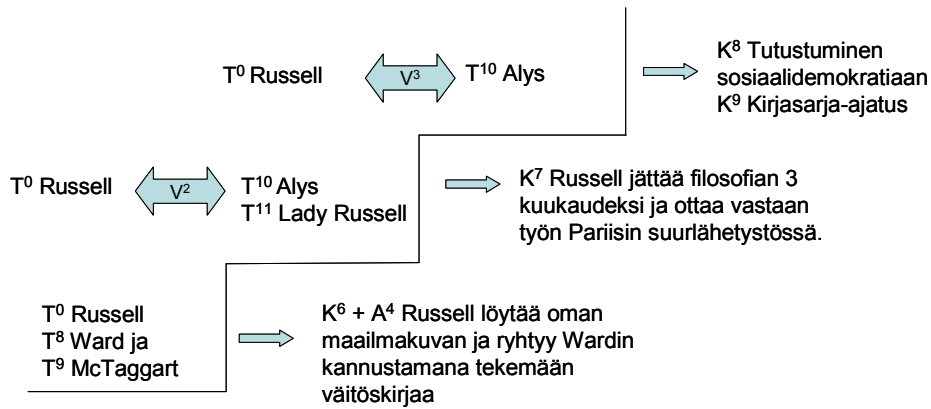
$T^0$ Russell $V^3$ $T^{10}$ Alys

$K^8$ Tutustuminen sosiaalidemokratiaan
$K^9$ Kirjasarja-ajatus

$T^0$ Russell $V^2$ $T^{10}$ Alys
$T^{11}$ Lady Russell

$K^7$ Russell jättää filosofian 3 kuukaudeksi ja ottaa vastaan työn Pariisin suurlähetystössä.

$T^0$ Russell
$T^8$ Ward ja
$T^9$ McTaggart

$K^6$ + $A^4$ Russell löytää oman maailmakuvan ja ryhtyy Wardin kannustamana tekemään väitöskirjaa